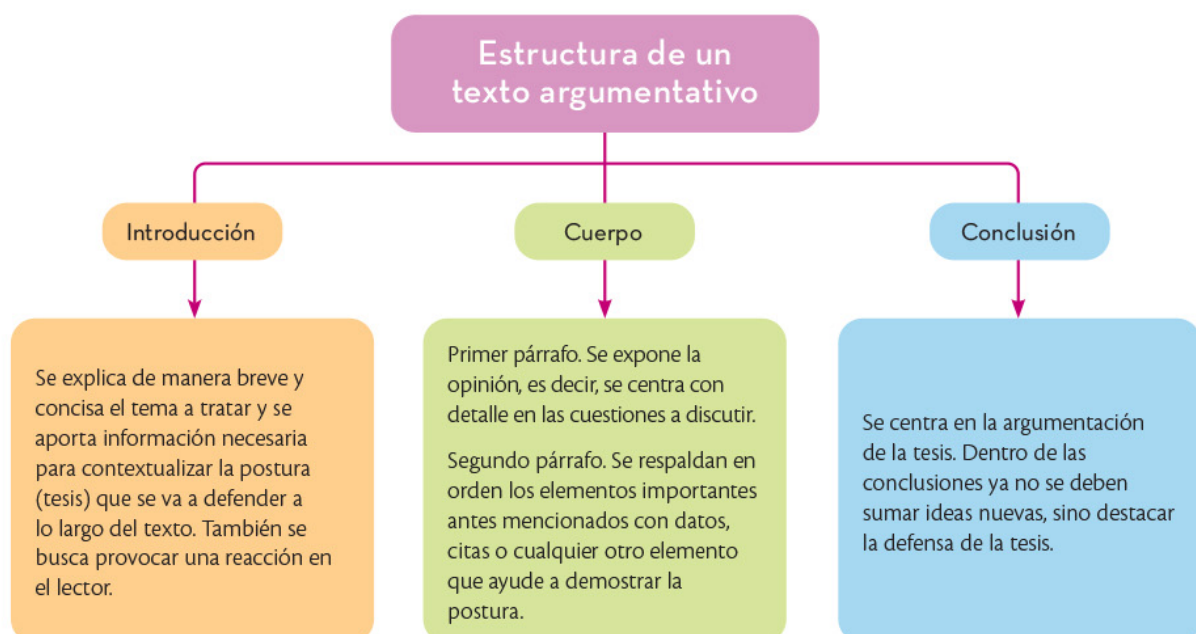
Estructura de un texto argumentativo

Introducción

Se explica de manera breve y concisa el tema a tratar y se aporta información necesaria para contextualizar la postura (tesis) que se va a defender a lo largo del texto. También se busca provocar una reacción en el lector.

Cuerpo

Primer párrafo. Se expone la opinión, es decir, se centra con detalle en las cuestiones a discutir.

Segundo párrafo. Se respaldan en orden los elementos importantes antes mencionados con datos, citas o cualquier otro elemento que ayude a demostrar la postura.

Conclusión

Se centra en la argumentación de la tesis. Dentro de las conclusiones ya no se deben sumar ideas nuevas, sino destacar la defensa de la tesis.